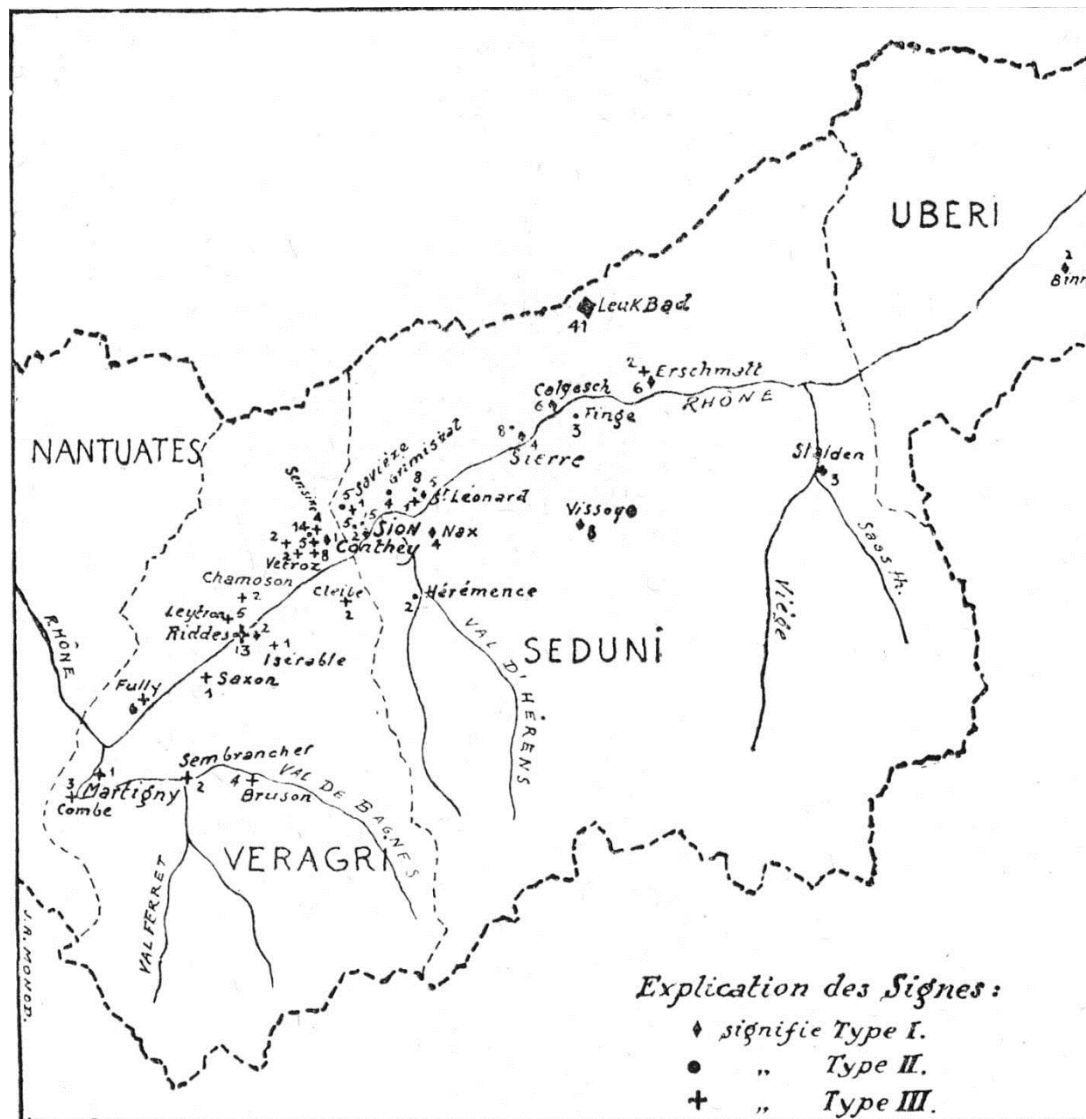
UBERI

2
Binn

LeukBad
41

2
Erschmatt
6

Colgesch
6

Finge
3

RHONE

NANTUATES

8
4
Sierre

Stalden
3

Savièze
Grimisuat
Sensine
5
8
4
5
St Léonard
1
5
14
4
2
5
2
1
SION
Nax
4
Vissoye
8

2
5
8
2
8
Vetroz
Conthey

Chamoson
2
Leytron
5
Riddes
13
2
2
1
Iserable

Cleibe
2

Hérémence
2

VAL D'HÉRENS

Saas th.

Viège

SEDUNI

RHÔNE

Fully
6

Saxon
1

Sembrancher
2
4
Bruson
VAL DE BAGNES

3
1
Martigny
Combe

VERAGRI

VAL FERRET

J.R. MONOD.

Explication des Signes:
♦ signifie Type I.
● „ Type II.
+ „ Type III.